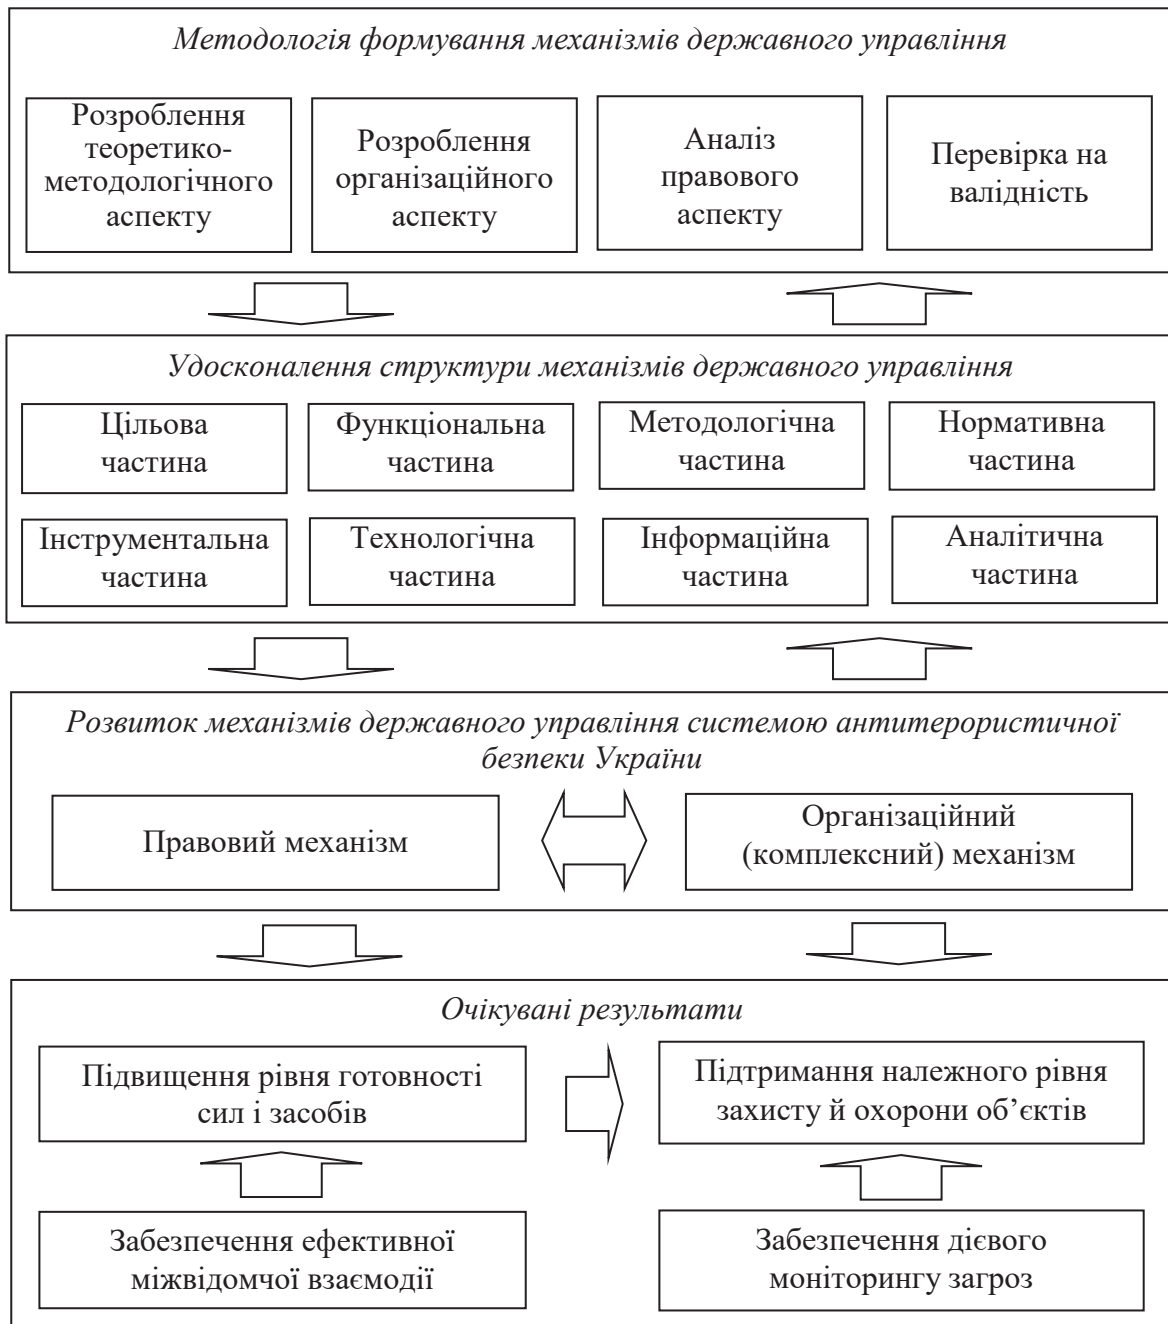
Методологія формування механізмів державного управління

Розроблення теоретико-методологічного аспекту

Розроблення організаційного аспекту

Аналіз правового аспекту

Перевірка на валідність

Удосконалення структури механізмів державного управління

Цільова частина

Функціональна частина

Методологічна частина

Нормативна частина

Інструментальна частина

Технологічна частина

Інформаційна частина

Аналітична частина

Розвиток механізмів державного управління системою антитерористичної безпеки України

Правовий механізм

Організаційний (комплексний) механізм

Очікувані результати

Підвищення рівня готовності сил і засобів

Підтримання належного рівня захисту й охорони об'єктів

Забезпечення ефективної міжвідомчої взаємодії

Забезпечення дієвого моніторингу загроз